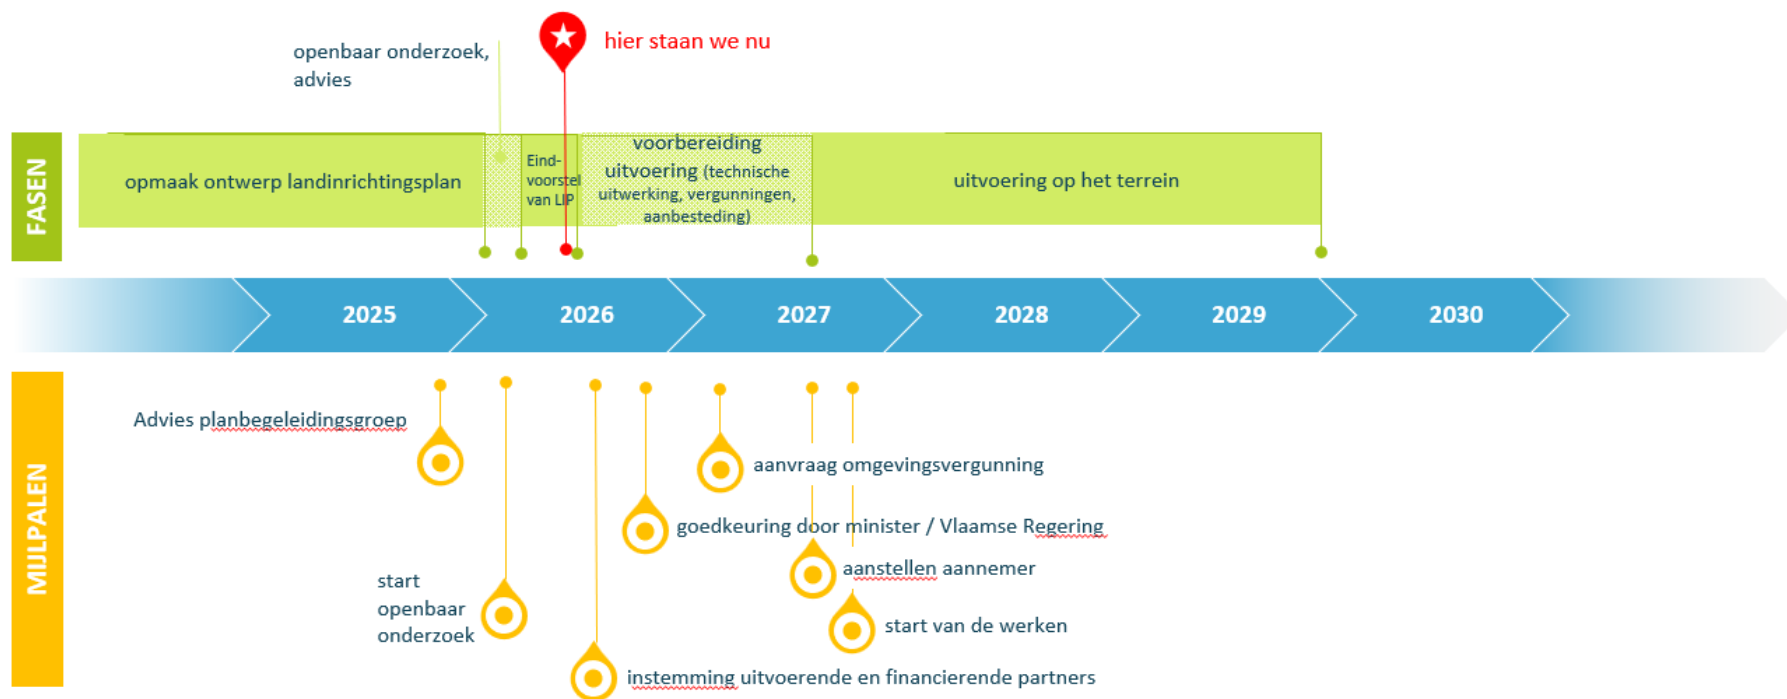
openbaar onderzoek, advies

hier staan we nu

FASEN

opmaak ontwerp landinrichtingsplan

Eind-voorstel van LIP

voorbereiding uitvoering (technische uitwerking, vergunningen, aanbesteding)

uitvoering op het terrein

2025

2026

2027

2028

2029

2030

MIJLPALEN

Advies planbegeleidingsgroep

aanvraag omgevingsvergunning

goedkeuring door minister / Vlaamse Regering

aanstellen aannemer

start openbaar onderzoek

start van de werken

instemming uitvoerende en financierende partners